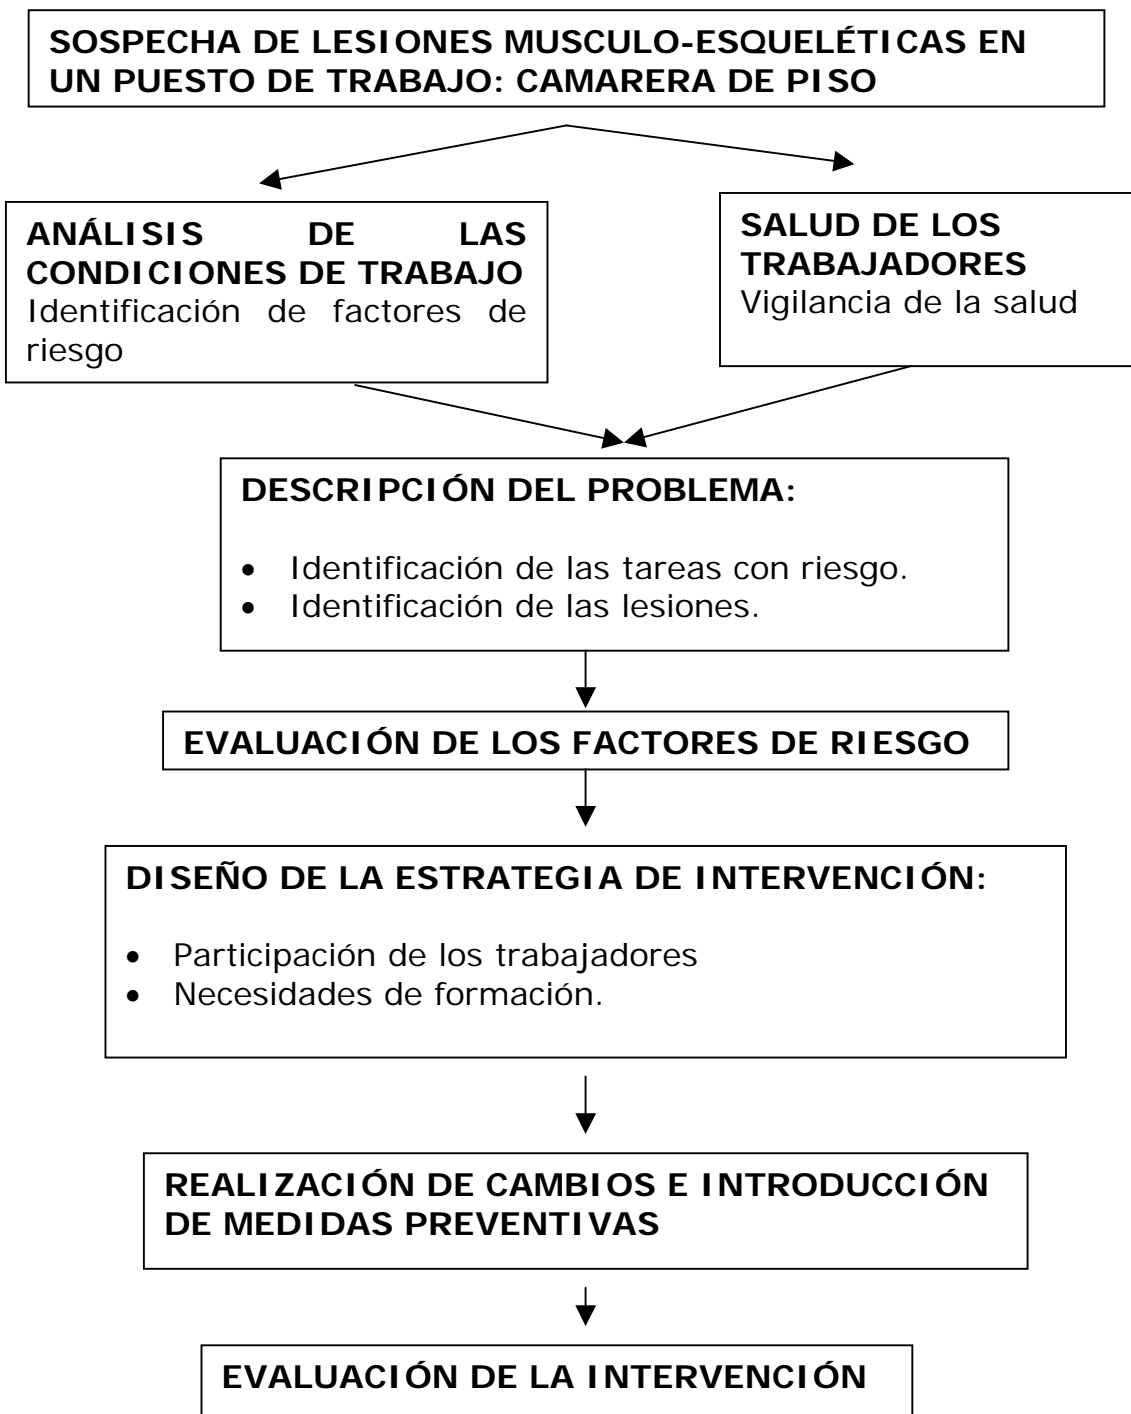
SOSPECHA DE LESIONES MUSCULO-ESQUELÉTICAS EN UN PUESTO DE TRABAJO: CAMARERA DE PISO

ANÁLISIS DE LAS CONDICIONES DE TRABAJO
Identificación de factores de riesgo

SALUD DE LOS TRABAJADORES
Vigilancia de la salud

DESCRIPCIÓN DEL PROBLEMA:

- Identificación de las tareas con riesgo.
- Identificación de las lesiones.

EVALUACIÓN DE LOS FACTORES DE RIESGO

DISEÑO DE LA ESTRATEGIA DE INTERVENCIÓN:

- Participación de los trabajadores
- Necesidades de formación.

REALIZACIÓN DE CAMBIOS E INTRODUCCIÓN DE MEDIDAS PREVENTIVAS

EVALUACIÓN DE LA INTERVENCIÓN